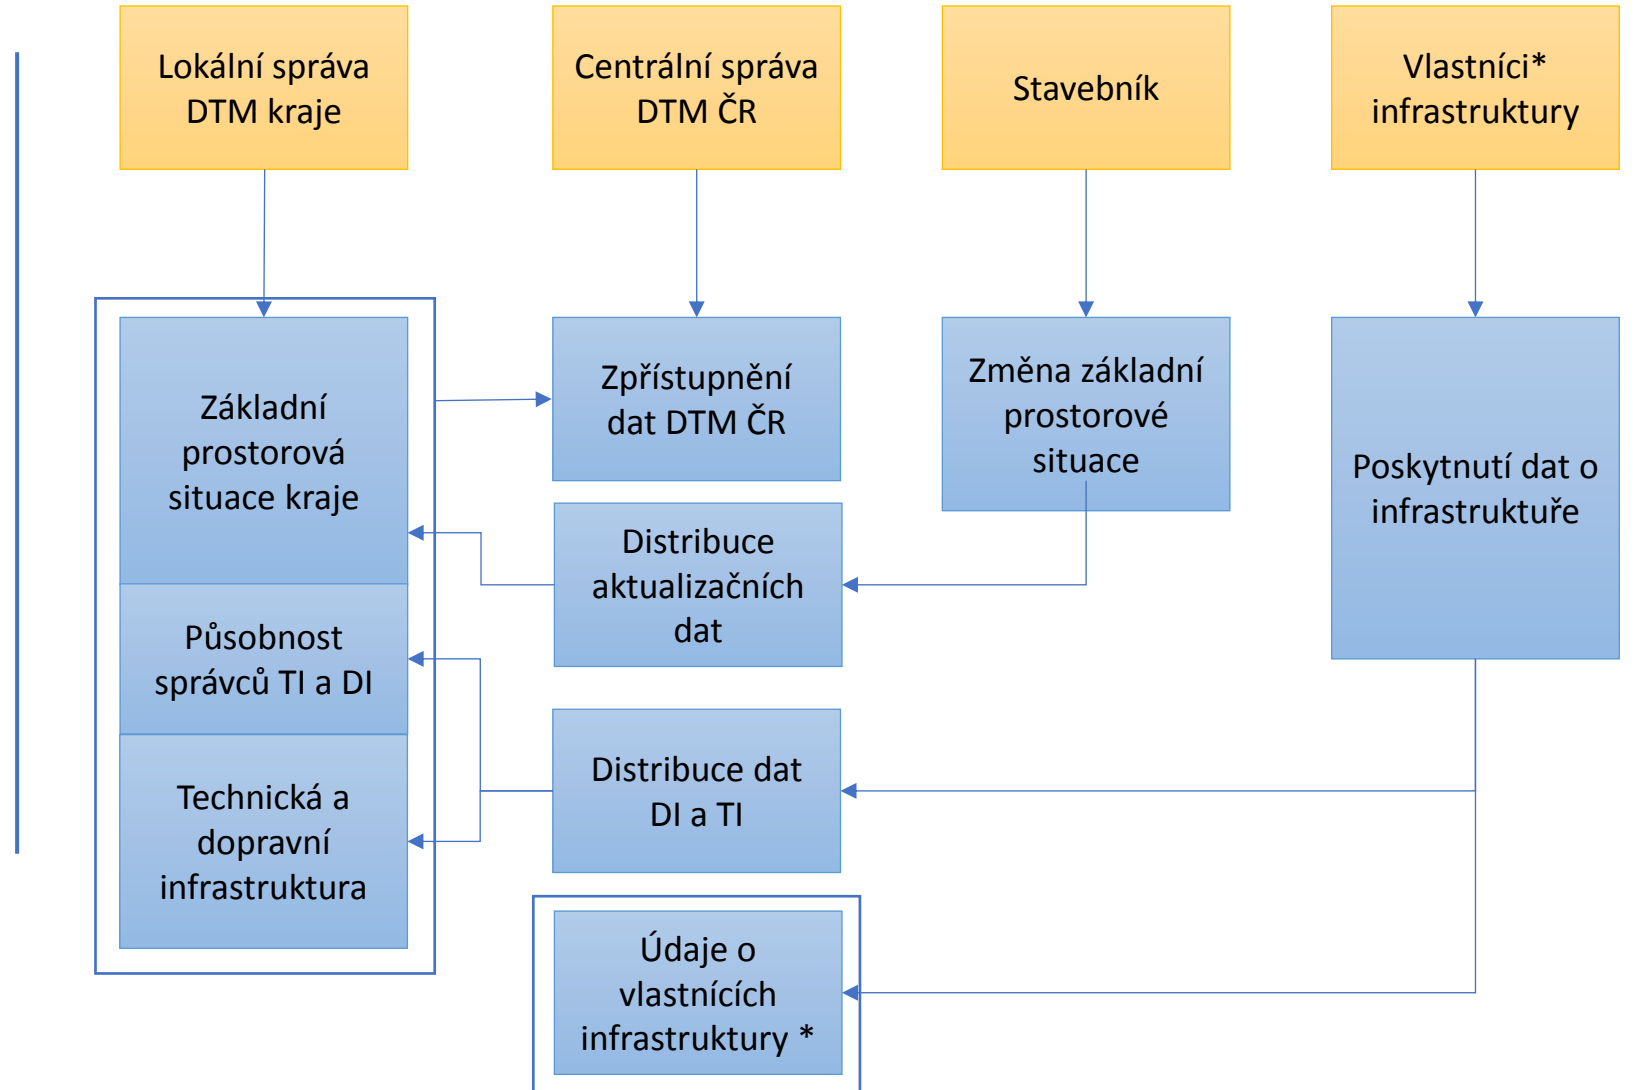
Lokální správa DTM kraje

Centrální správa DTM ČR

Stavebník

Vlastníci* infrastruktury

Základní prostorová situace kraje

Působnost správců TI a DI

Technická a dopravní infrastruktura

Zpřístupnění dat DTM ČR

Distribuce aktualizačních dat

Distribuce dat DI a TI

Údaje o vlastnících infrastruktury *

Změna základní prostorové situace

Poskytnutí dat o infrastruktuře